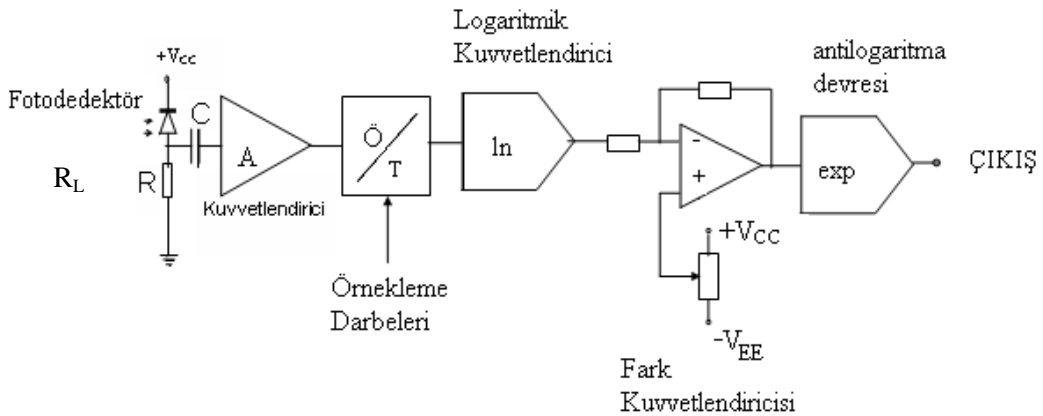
Logaritmik Kuvvetlendirici

antilogaritma devresi

$+V_{cc}$

Fotodedektör

C

A

Ö

T

ln

-

+

exp

ÇIKIŞ

$R_L$

R

Kuvvetlendirici

$+V_{CC}$

Örnekleme Darbeleri

$-V_{EE}$

Fark Kuvvetlendiricisi